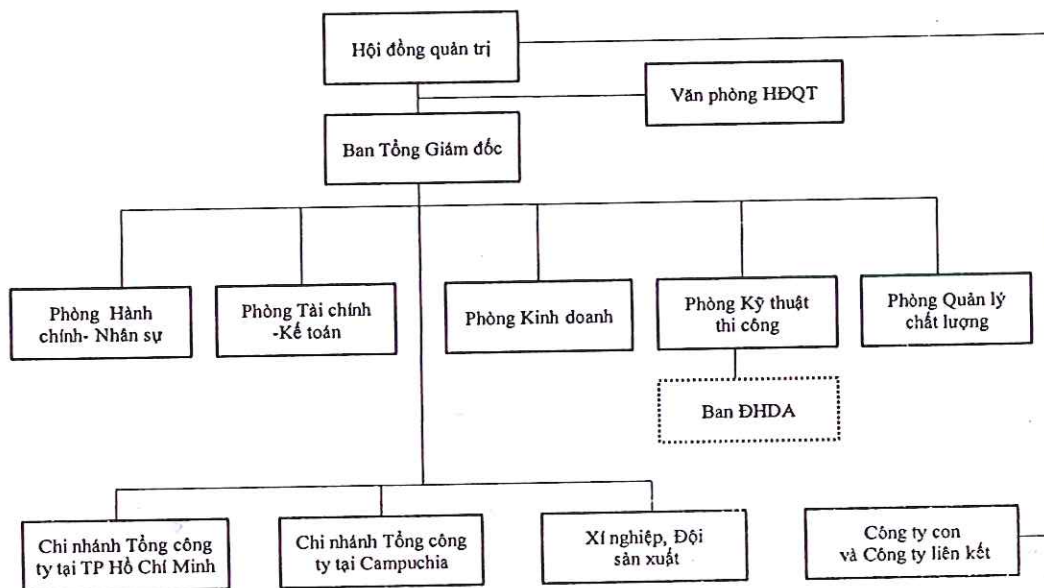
Hội đồng quản trị

Văn phòng HĐQT

Ban Tổng Giám đốc

Phòng Hành chính- Nhân sự

Phòng Tài chính -Kế toán

Phòng Kinh doanh

Phòng Kỹ thuật thi công

Phòng Quản lý chất lượng

Ban ĐHDA

Chi nhánh Tổng công ty tại TP Hồ Chí Minh

Chi nhánh Tổng công ty tại Campuchia

Xí nghiệp, Đội sản xuất

Công ty con và Công ty liên kết